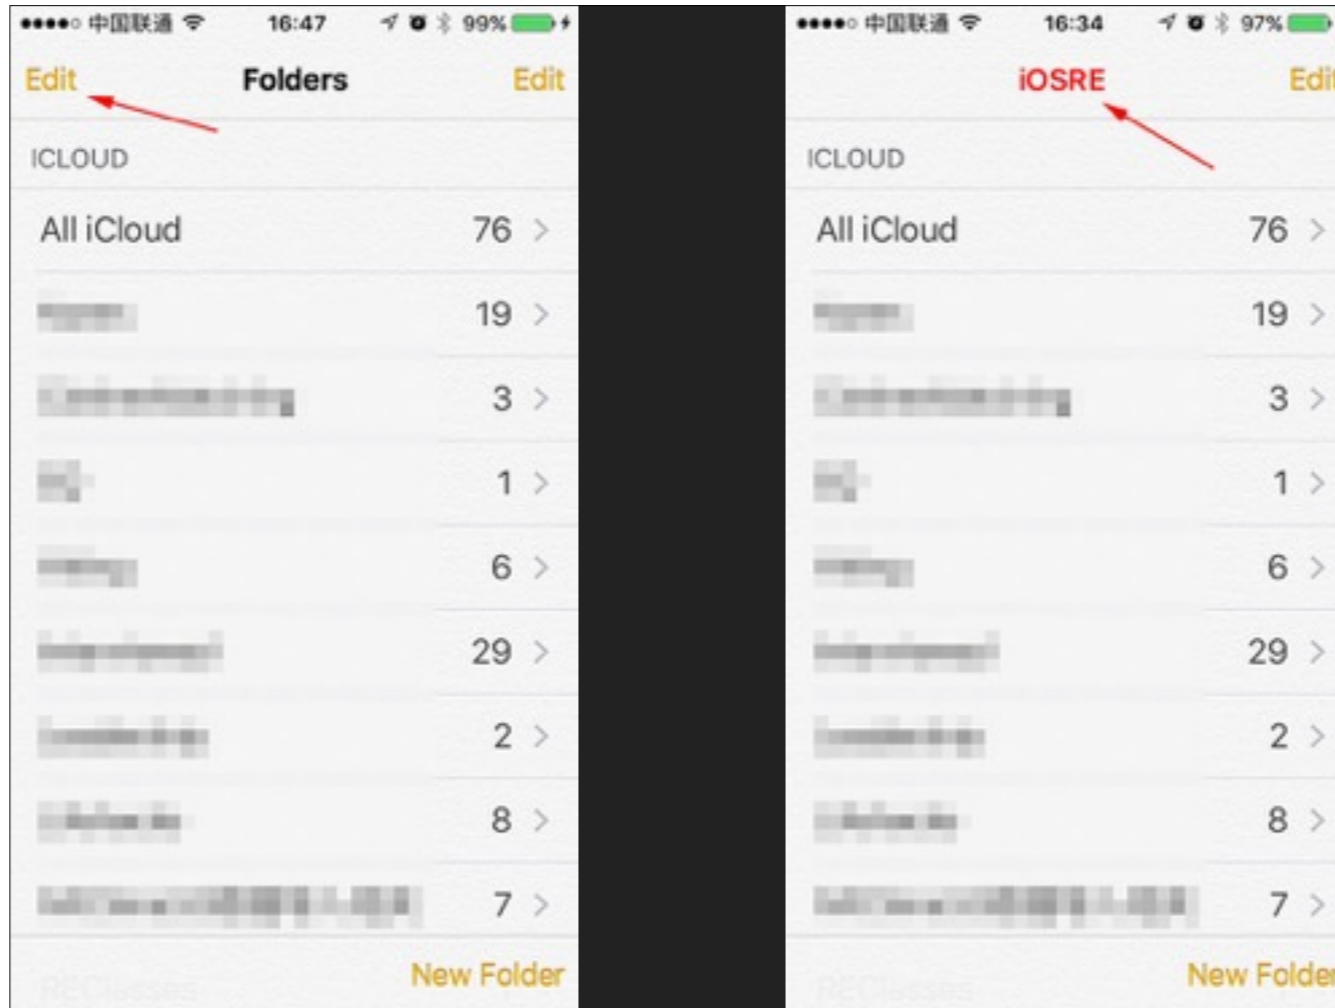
●●●●○ 中国联通 16:47 99%

Edit Folders Edit

ICLOUD

All iCloud 76 >

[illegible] 19 >

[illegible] 3 >

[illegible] 1 >

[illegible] 6 >

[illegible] 29 >

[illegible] 2 >

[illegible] 8 >

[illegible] 7 >

New Folder

●●●●○ 中国联通 16:34 97%

iOSRE Edi

ICLOUD

All iCloud 76 >

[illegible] 19 >

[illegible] 3 >

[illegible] 1 >

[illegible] 6 >

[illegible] 29 >

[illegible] 2 >

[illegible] 8 >

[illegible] 7 >

New Folde